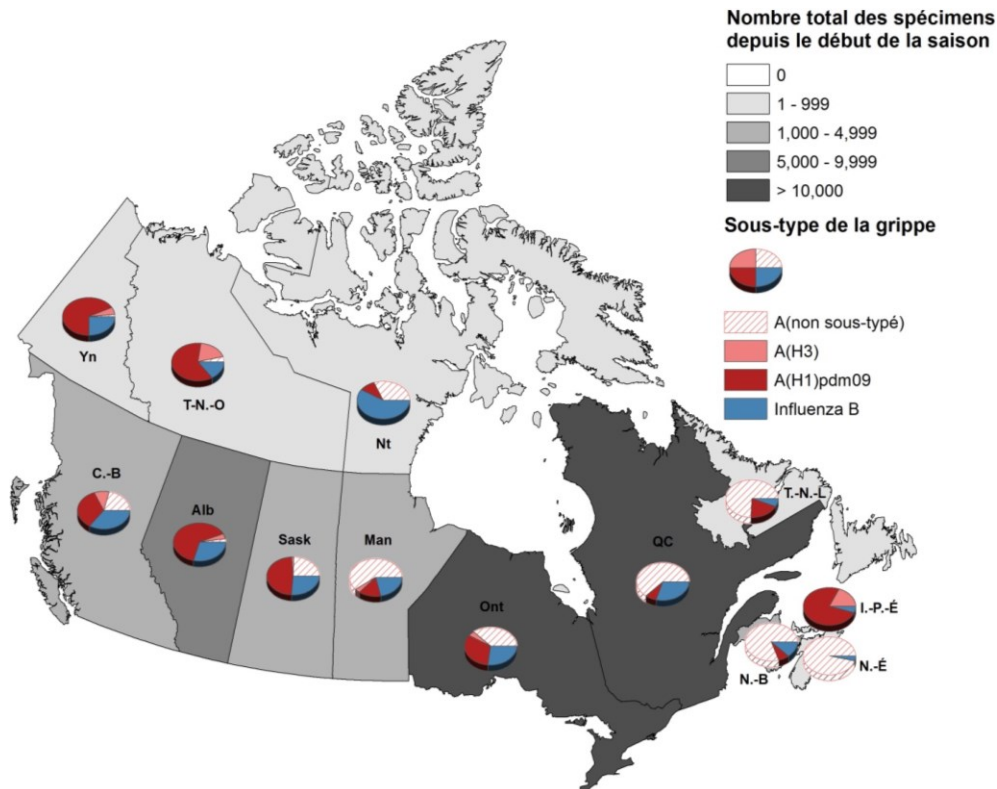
Nombre total des spécimens depuis le début de la saison

0
1 - 999
1,000 - 4,999
5,000 - 9,999
> 10,000

Sous-type de la grippe

A(non sous-typé)
A(H3)
A(H1)pdm09
Influenza B

Yn
T-N.-O
Nt
C.-B
Alb
Sask
Man
Ont
QC
T.-N.-L
I.-P.-É
N.-B
N.-É